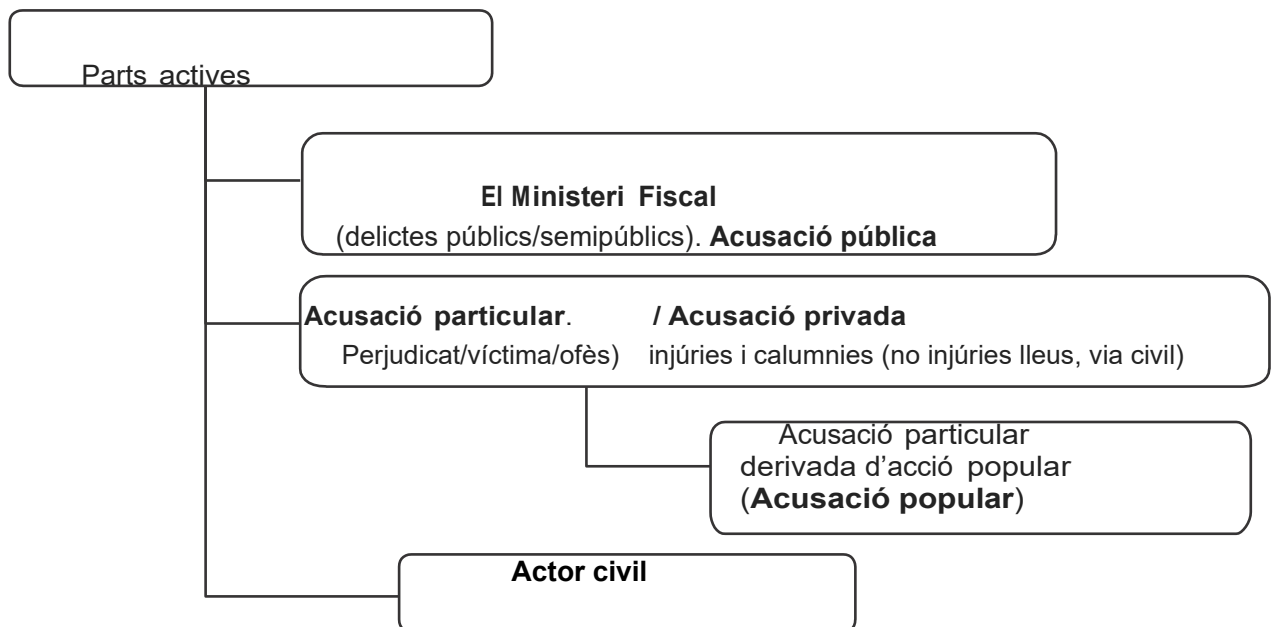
Parts actives

El Ministeri Fiscal
(delictes públics/semipúblics). Acusació pública

Acusació particular. / Acusació privada
Perjudicat/víctima/ofès) injúries i calumnies (no injúries lleus, via civil)

Acusació particular
derivada d'acció popular
(Acusació popular)

Actor civil